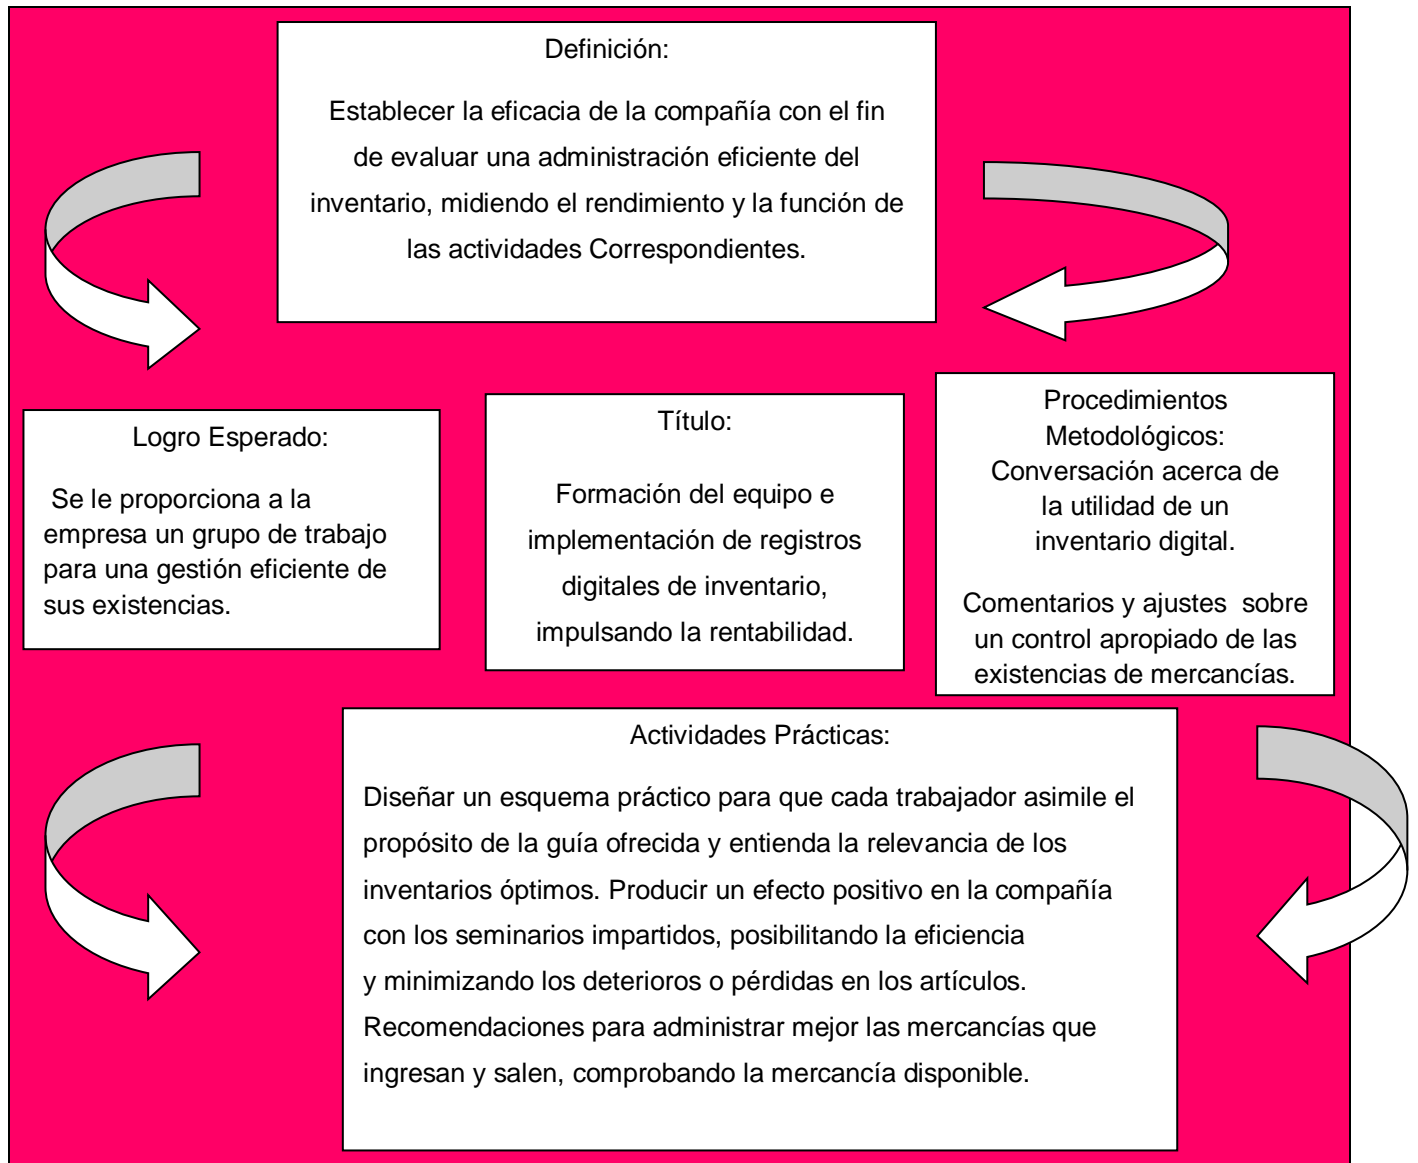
Definición:

Establecer la eficacia de la compañía con el fin de evaluar una administración eficiente del inventario, midiendo el rendimiento y la función de las actividades Correspondientes.

Logro Esperado:

Se le proporciona a la empresa un grupo de trabajo para una gestión eficiente de sus existencias.

Título:

Formación del equipo e implementación de registros digitales de inventario, impulsando la rentabilidad.

Procedimientos Metodológicos:
Conversación acerca de la utilidad de un inventario digital.

Comentarios y ajustes sobre un control apropiado de las existencias de mercancías.

Actividades Prácticas:

Diseñar un esquema práctico para que cada trabajador asimile el propósito de la guía ofrecida y entienda la relevancia de los inventarios óptimos. Producir un efecto positivo en la compañía con los seminarios impartidos, posibilitando la eficiencia y minimizando los deterioros o pérdidas en los artículos. Recomendaciones para administrar mejor las mercancías que ingresan y salen, comprobando la mercancía disponible.